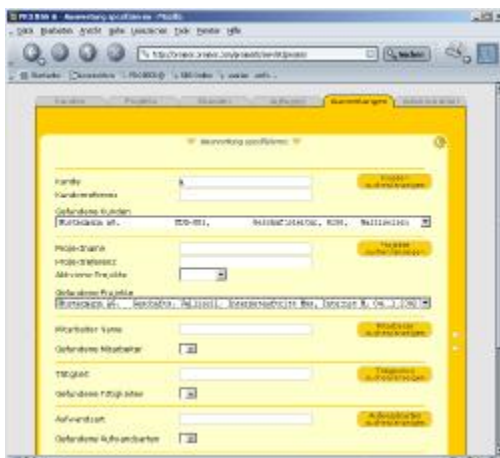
PROBIS 6 - Auswertung spezifizieren - Mozilla
Datei Bearbeiten Ansicht Gehe Lesezeichen Tools Fenster Hilfe
http://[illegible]
Suchen
Startseite Lesezeichen PROBIS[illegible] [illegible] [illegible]

Kunden | Projekte | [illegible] | Aufwände | Auswertungen | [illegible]

Auswertung spezifizieren

Kundig
Kundennummer
Kunden auswählen
Gefundene Kunden
Musterkunde AG, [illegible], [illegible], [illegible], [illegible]

Projektname
Projektnummer
Aktive Projekte
Projekte auswählen
Gefundene Projekte
Musterkunde AG, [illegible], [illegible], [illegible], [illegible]

Mitarbeiter Name
Mitarbeiter auswählen
Gefundene Mitarbeiter

Tätigkeit
Tätigkeiten auswählen
Gefundene Tätigkeiten

Aufwandsart
Aufwandsarten auswählen
Gefundene Aufwandsarten